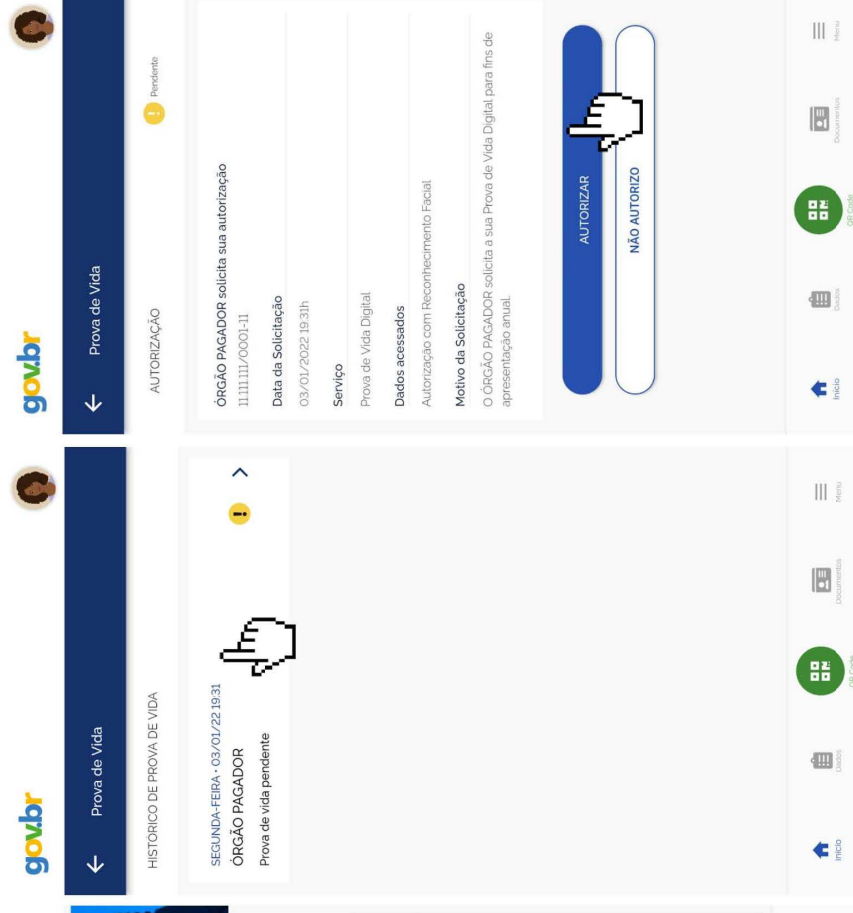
gov.br

Prova de Vida

HISTÓRICO DE PROVA DE VIDA

SEGUNDA-FEIRA • 03/01/22 19:31
ÓRGÃO PAGADOR
Prova de vida pendente

Início
Dados
QR Code
Documentos
Menu

gov.br

Prova de Vida

AUTORIZAÇÃO
Pendente

ÓRGÃO PAGADOR solicita sua autorização
11.111.111/0001-11

Data da Solicitação
03/01/2022 19:31h

Serviço
Prova de Vida Digital

Dados acessados
Autorização com Reconhecimento Facial

Motivo da Solicitação
O ÓRGÃO PAGADOR solicita a sua Prova de Vida Digital para fins de apresentação anual.

AUTORIZAR

NÃO AUTORIZO

Início
Dados
QR Code
Documentos
Menu